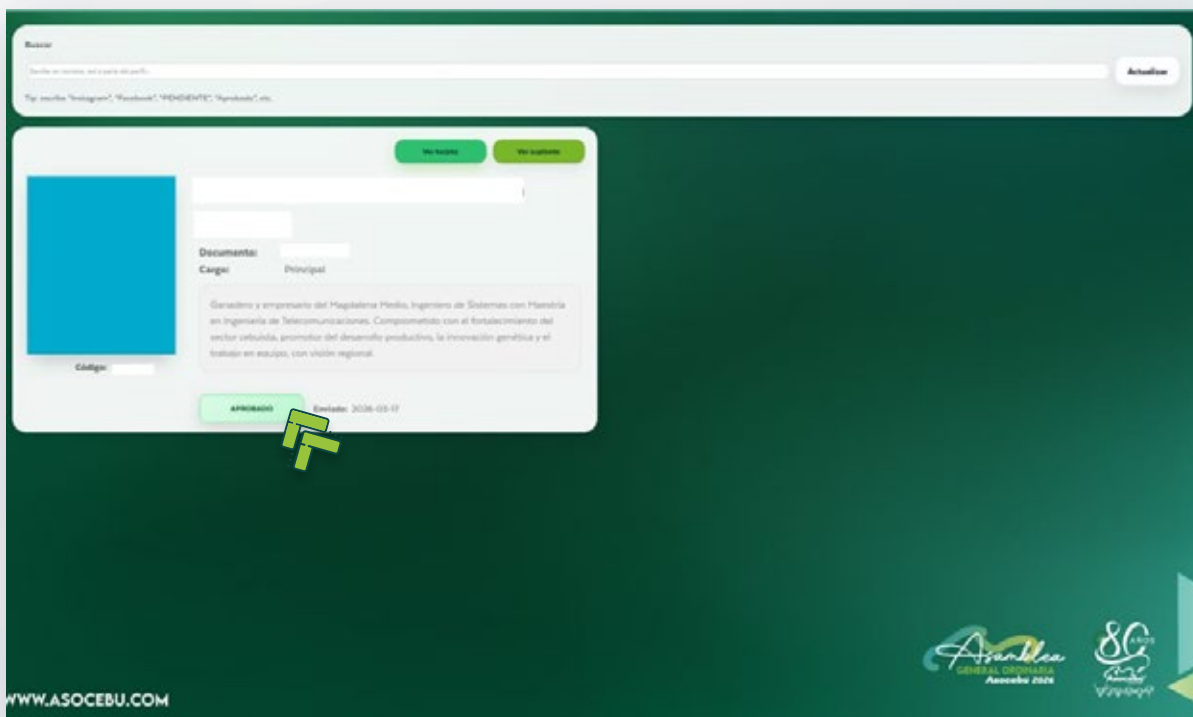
Buscar

Escribe un nombre, red o parte del perfil...

Actualizar

Tip: escribe "Instagram", "Facebook", "PENDIENTE", "Aprobado", etc.

Ver tarjeta

Ver suplente

Documento:

Cargo: Principal

Ganadero y empresario del Magdalena Medio, Ingeniero de Sistemas con Maestría en Ingeniería de Telecomunicaciones. Comprometido con el fortalecimiento del sector cebuista, promotor del desarrollo productivo, la innovación genética y el trabajo en equipo, con visión regional.

Código:

APROBADO

Enviado: 2026-03-17

WWW.ASOCEBU.COM

Asamblea
GENERAL ORDINARIA
Asocebu 2026

80 AÑOS